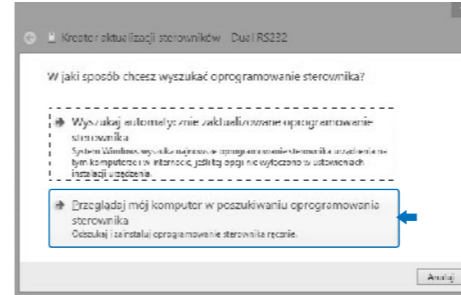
Kreator aktualizacji sterowników - Dual RS232

W jaki sposób chcesz wyszukać oprogramowanie sterownika?

Wyszukaj automatycznie zaktualizowane oprogramowanie sterownika
System Windows wyszuka najnowsze oprogramowanie sterownika urządzenia na tym komputerze i w Internecie, jeśli ta opcja nie wyłączono w ustawieniach instalacji urządzenia.

Przeglądaj mój komputer w poszukiwaniu oprogramowania sterownika
Odszukaj i zainstaluj oprogramowanie sterownika ręcznie.

Anuluj